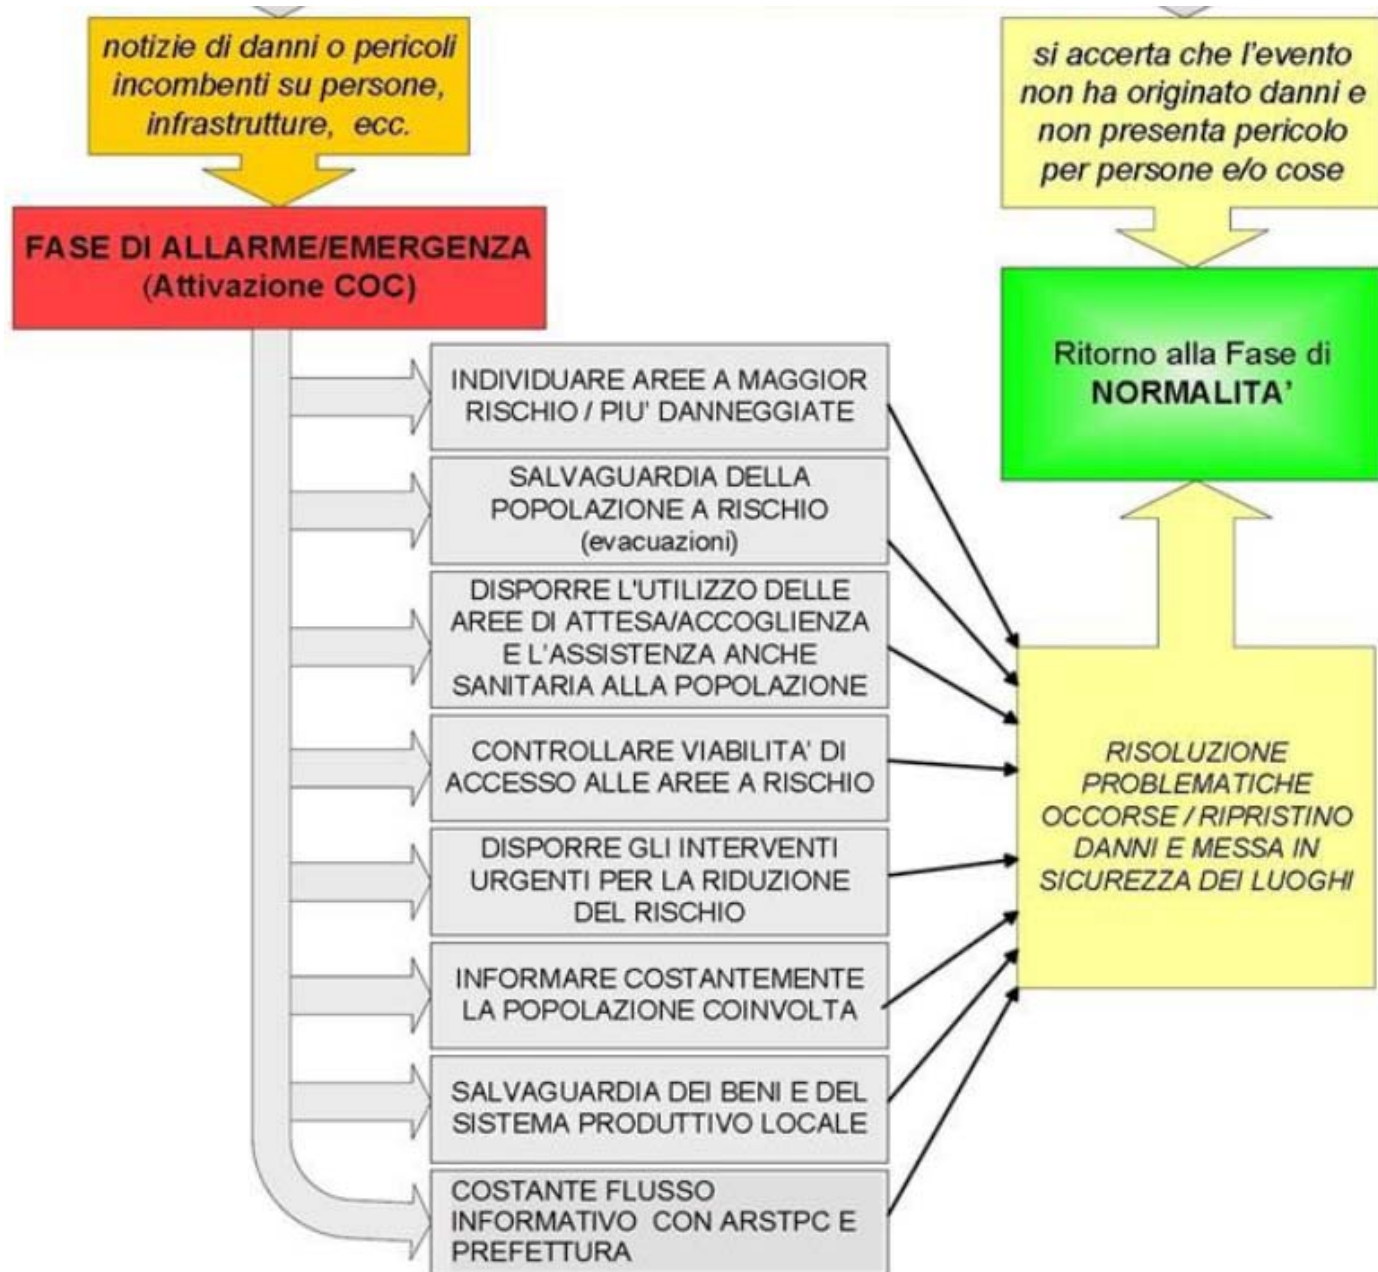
notizie di danni o pericoli incombenti su persone, infrastrutture, ecc.

FASE DI ALLARME/EMERGENZA
(Attivazione COC)

INDIVIDUARE AREE A MAGGIOR RISCHIO / PIU' DANNEGGIATE

SALVAGUARDIA DELLA POPOLAZIONE A RISCHIO (evacuazioni)

DISPORRE L'UTILIZZO DELLE AREE DI ATTESA/ACCOGLIENZA E L'ASSISTENZA ANCHE SANITARIA ALLA POPOLAZIONE

CONTROLLARE VIABILITA' DI ACCESSO ALLE AREE A RISCHIO

DISPORRE GLI INTERVENTI URGENTI PER LA RIDUZIONE DEL RISCHIO

INFORMARE COSTANTEMENTE LA POPOLAZIONE COINVOLTA

SALVAGUARDIA DEI BENI E DEL SISTEMA PRODUTTIVO LOCALE

COSTANTE FLUSSO INFORMATIVO CON ARSTPC E PREFETTURA

si accerta che l'evento non ha originato danni e non presenta pericolo per persone e/o cose

Ritorno alla Fase di NORMALITA'

RISOLUZIONE PROBLEMATICHE OCCORSE / RIPRISTINO DANNI E MESSA IN SICUREZZA DEI LUOGHI